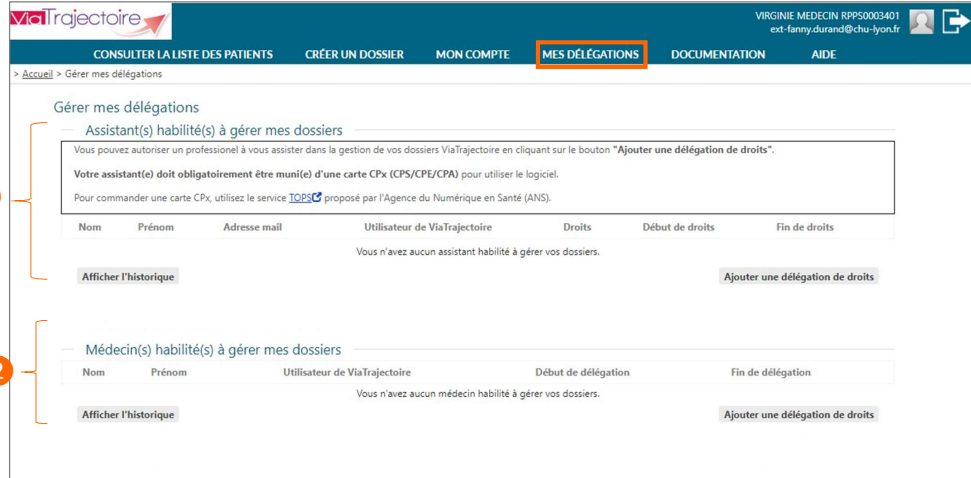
ViaTrajectoire

VIRGINIE MEDECIN RPPS0003401
ext-fanny.durand@chu-lyon.fr

CONSULTER LA LISTE DES PATIENTS | CRÉER UN DOSSIER | MON COMPTE | MES DÉLÉGATIONS | DOCUMENTATION | AIDE

> Accueil > Gérer mes délégations

Gérer mes délégations

Assistant(s) habilité(s) à gérer mes dossiers

Vous pouvez autoriser un professionnel à vous assister dans la gestion de vos dossiers ViaTrajectoire en cliquant sur le bouton "Ajouter une délégation de droits".

Votre assistant(e) doit obligatoirement être muni(e) d'une carte CPx (CPS/CPE/CPA) pour utiliser le logiciel.

Pour commander une carte CPx, utilisez le service TOPS proposé par l'Agence du Numérique en Santé (ANS).

| Nom | Prénom | Adresse mail | Utilisateur de ViaTrajectoire | Droits | Début de droits | Fin de droits |
|---|---|---|---|---|---|---|

Vous n'avez aucun assistant habilité à gérer vos dossiers.

Afficher l'historique

Ajouter une délégation de droits

Médecin(s) habilité(s) à gérer mes dossiers

| Nom | Prénom | Utilisateur de ViaTrajectoire | Début de délégation | Fin de délégation |
|---|---|---|---|---|

Vous n'avez aucun médecin habilité à gérer vos dossiers.

Afficher l'historique

Ajouter une délégation de droits